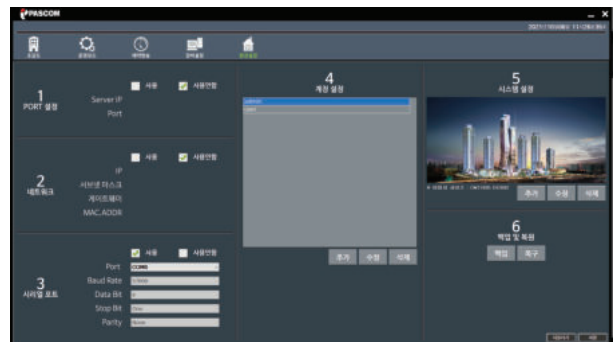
PASCOM

2021/10/06 11:26:36

1
PORT 설정
사용
사용안함
Server IP
Port

2
네트워크
사용
사용안함
IP
서브넷 마스크
게이트웨이
MAC ADDR

3
시리얼 포트
사용
사용안함
Port
COM1
Baud Rate
Data Bit
Stop Bit
Parity
None

4
계정 설정
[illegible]
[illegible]
추가
수정
삭제

5
시스템 설정
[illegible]
추가
수정
삭제

6
백업 및 복원
백업
복구

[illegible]
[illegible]